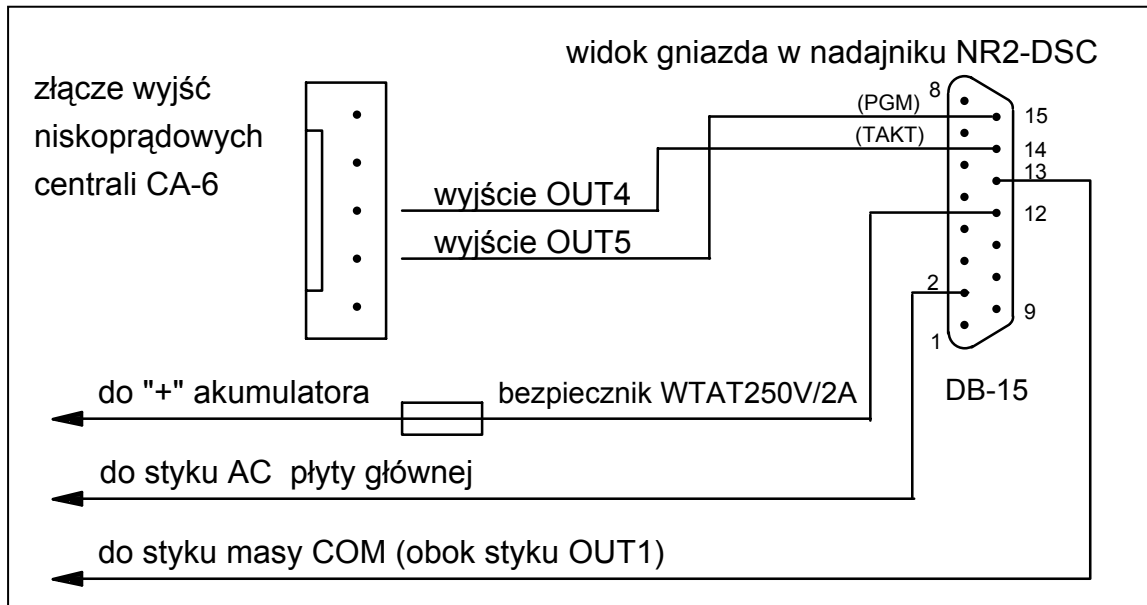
widok gniazda w nadajniku NR2-DSC

złącze wyjść niskoprądowych centrali CA-6

(PGM)

(TAKT)

8

15

14

13

12

2

9

1

wyjście OUT4

wyjście OUT5

do "+" akumulatora

bezpiecznik WTAT250V/2A

DB-15

do styku AC płyty głównej

do styku masy COM (obok styku OUT1)